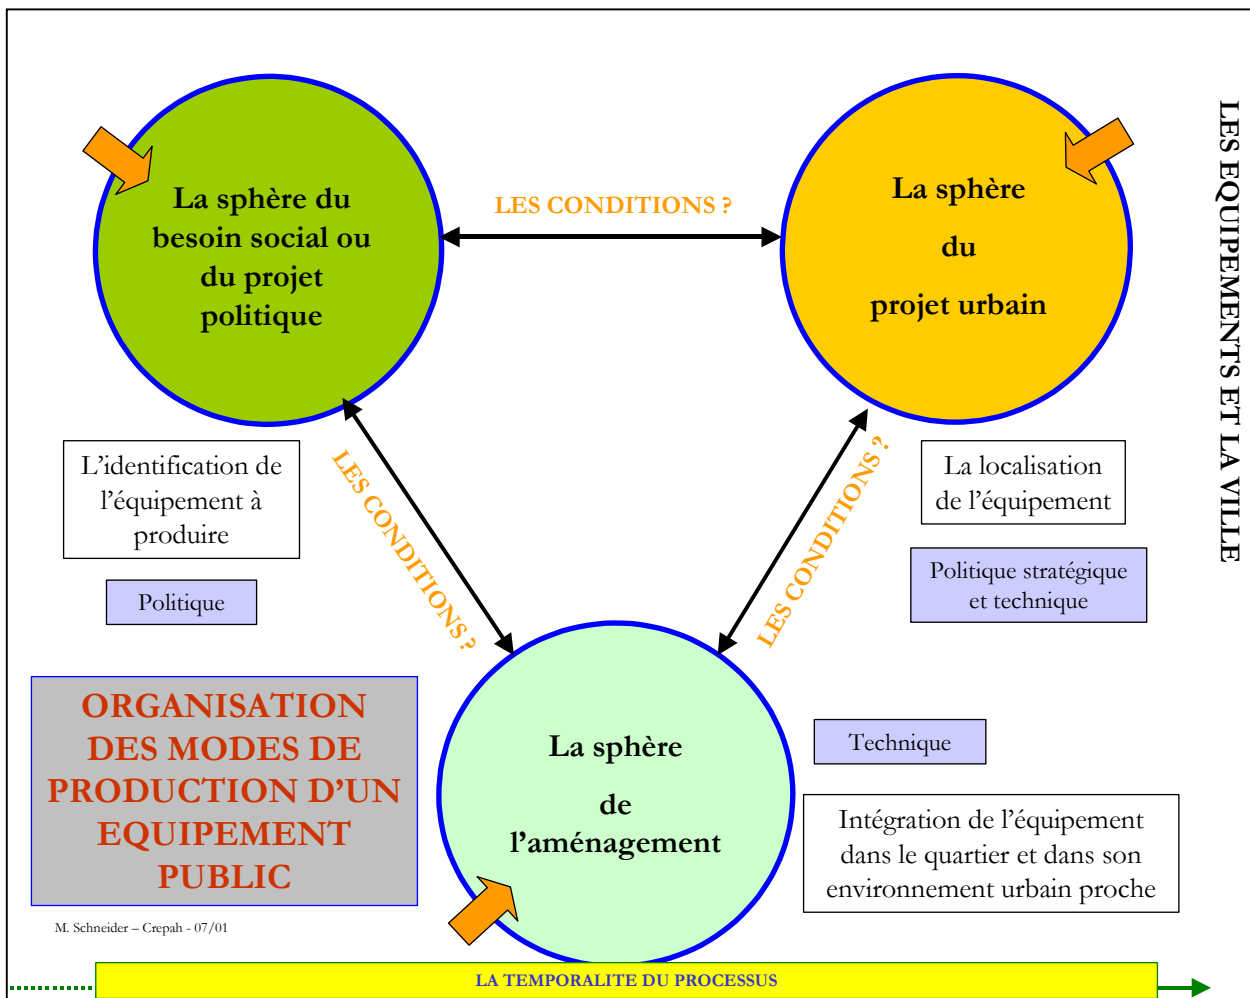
LES EQUIPEMENTS ET LA VILLE

La sphère du besoin social ou du projet politique

LES CONDITIONS ?

La sphère du projet urbain

L'identification de l'équipement à produire

Politique

LES CONDITIONS ?

LES CONDITIONS ?

La localisation de l'équipement

Politique stratégique et technique

ORGANISATION DES MODES DE PRODUCTION D'UN EQUIPEMENT PUBLIC

La sphère de l'aménagement

Technique

Intégration de l'équipement dans le quartier et dans son environnement urbain proche

M. Schneider – Crepah - 07/01

LA TEMPORALITE DU PROCESSUS